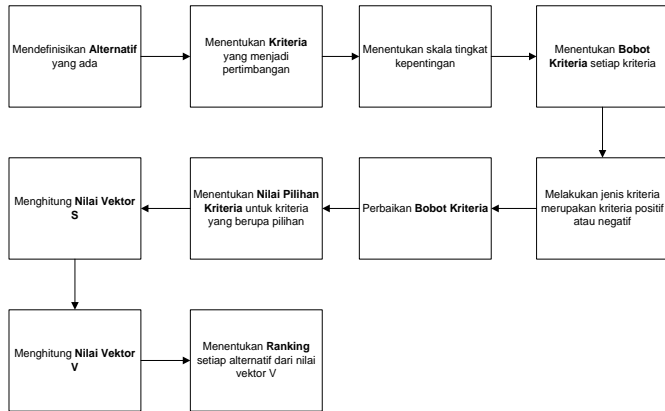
Mendefinisikan **Alternatif** yang ada

Menentukan **Kriteria** yang menjadi pertimbangan

Menentukan skala tingkat kepentingan

Menentukan **Bobot Kriteria** setiap kriteria

Melakukan jenis kriteria merupakan kriteria positif atau negatif

Perbaikan **Bobot Kriteria**

Menentukan **Nilai Pilihan Kriteria** untuk kriteria yang berupa pilihan

Menghitung **Nilai Vektor S**

Menghitung **Nilai Vektor V**

Menentukan **Ranking** setiap alternatif dari nilai vektor V